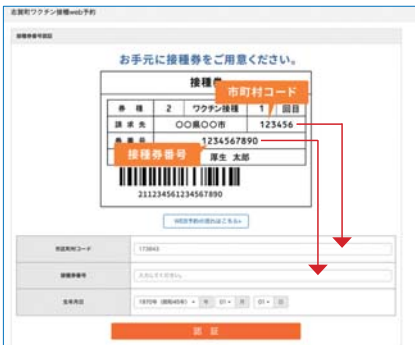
志賀町ワクチン接種web予約

接種券番号認証

お手元に接種券をご用意ください。

接種券

市町村コード

| 券　種 | 2 | ワクチン接種 | 1 | 回目 |
|---|---|---|---|---|
| 請求先 | ○○県○○市 | | 123456 | |
| 券番号 | | 1234567890 | | |
| | | 厚生　太郎 | | |

接種券番号

211234561234567890

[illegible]

| 市区町村コード | 173843 |
|---|---|
| 接種券番号 | 入力してください。 |
| 生年月日 | 1970年（昭和45年） 年 01 月 01 日 |

認証